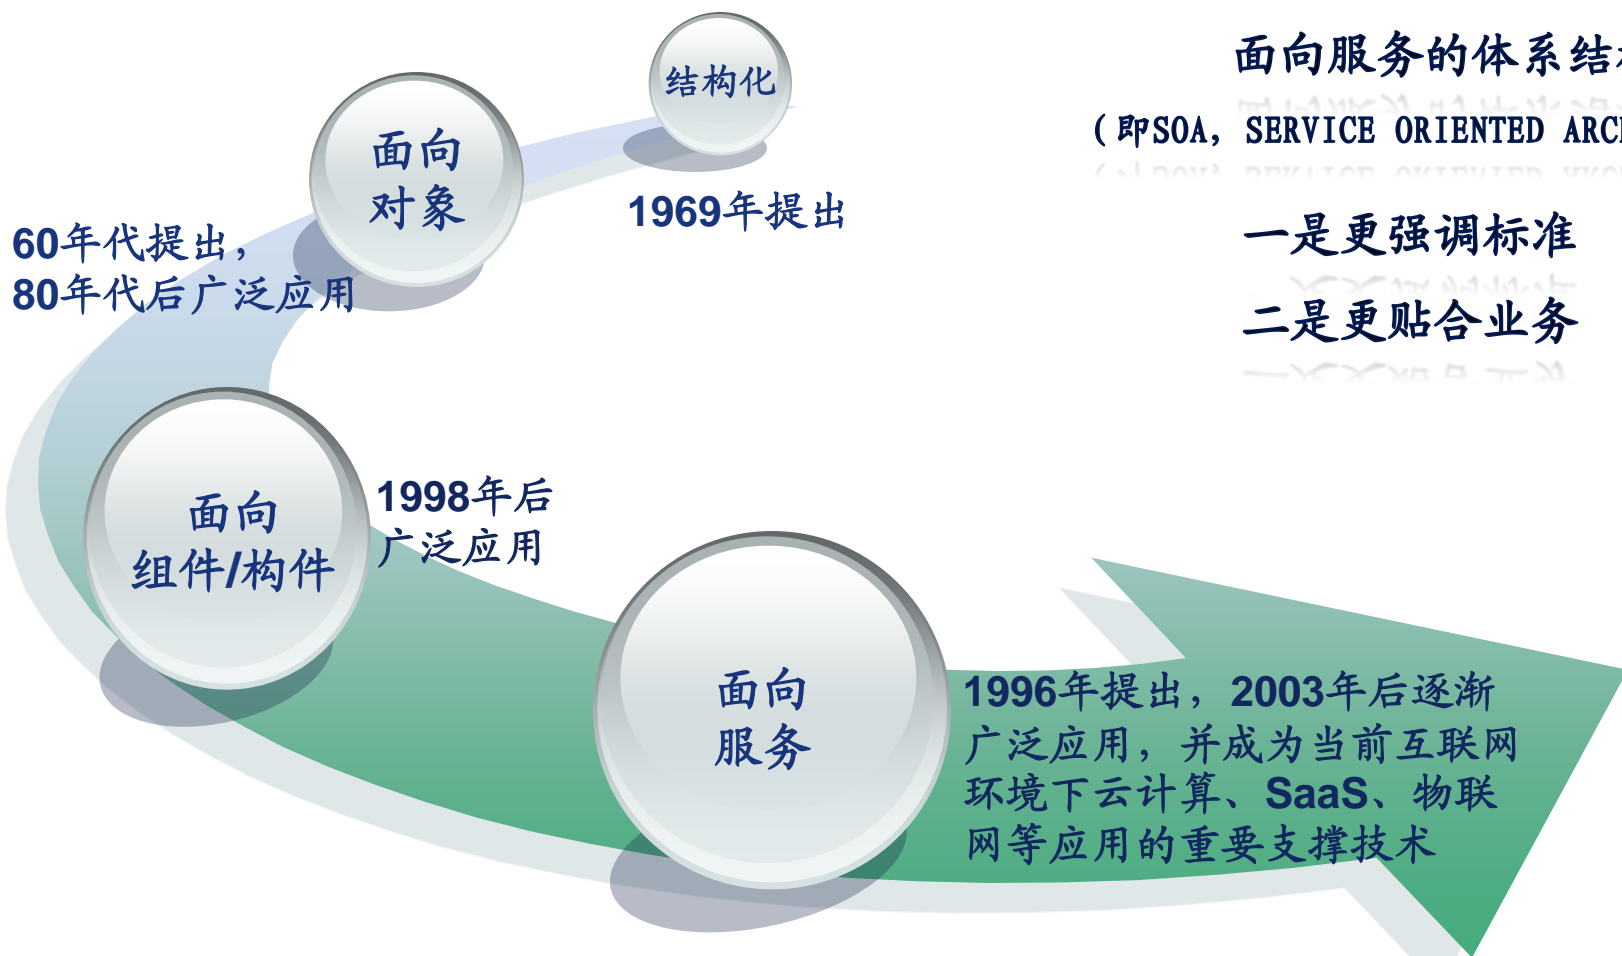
结构化

1969年提出

面向对象

60年代提出，80年代后广泛应用

面向组件/构件

1998年后广泛应用

面向服务

1996年提出，2003年后逐渐广泛应用，并成为当前互联网环境下云计算、SaaS、物联网等应用的重要支撑技术

面向服务的体系结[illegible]

（即SOA，SERVICE ORIENTED ARC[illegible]

一是更强调标准

二是更贴合业务